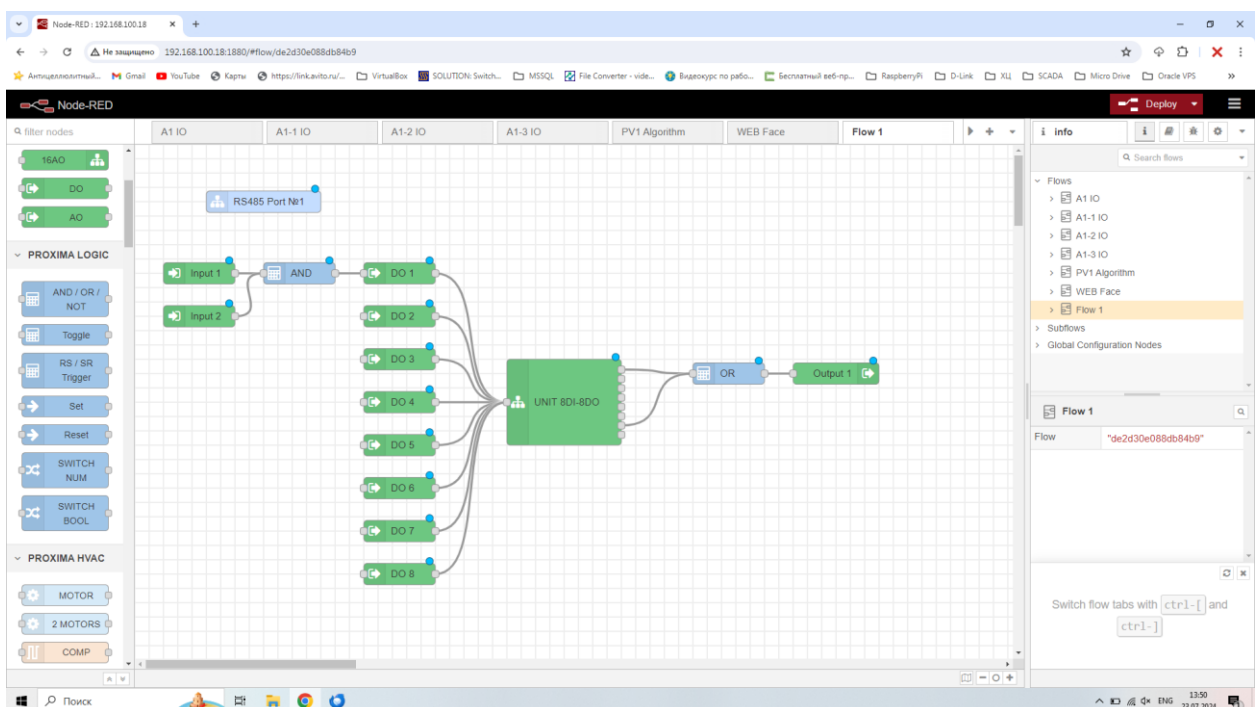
Node-RED : 192.168.100.18

Не защищено 192.168.100.18:1880/#flow/de2d30e088db84b9

Антицеллюлитный... Gmail YouTube Карты https://link.avito.ru/... VirtualBox SOLUTION: Switch... MSSQL File Converter - vide... Видеокурс по рабо... Бесплатный веб-пр... RaspberryPi D-Link ХЦ SCADA Micro Drive Oracle VPS

Node-RED

Deploy

filter nodes

A1 IO | A1-1 IO | A1-2 IO | A1-3 IO | PV1 Algorithm | WEB Face | Flow 1

16AO
DO
AO

PROXIMA LOGIC
AND / OR / NOT
Toggle
RS / SR Trigger
Set
Reset
SWITCH NUM
SWITCH BOOL

PROXIMA HVAC
MOTOR
2 MOTORS
COMP

RS485 Port №1
Input 1
Input 2
AND
DO 1
DO 2
DO 3
DO 4
DO 5
DO 6
DO 7
DO 8
UNIT 8DI-8DO
OR
Output 1

info

Search flows

Flows
A1 IO
A1-1 IO
A1-2 IO
A1-3 IO
PV1 Algorithm
WEB Face
Flow 1
Subflows
Global Configuration Nodes

Flow 1
Flow "de2d30e088db84b9"

Switch flow tabs with ctrl-[ and ctrl-]

Поиск

ENG 13:50